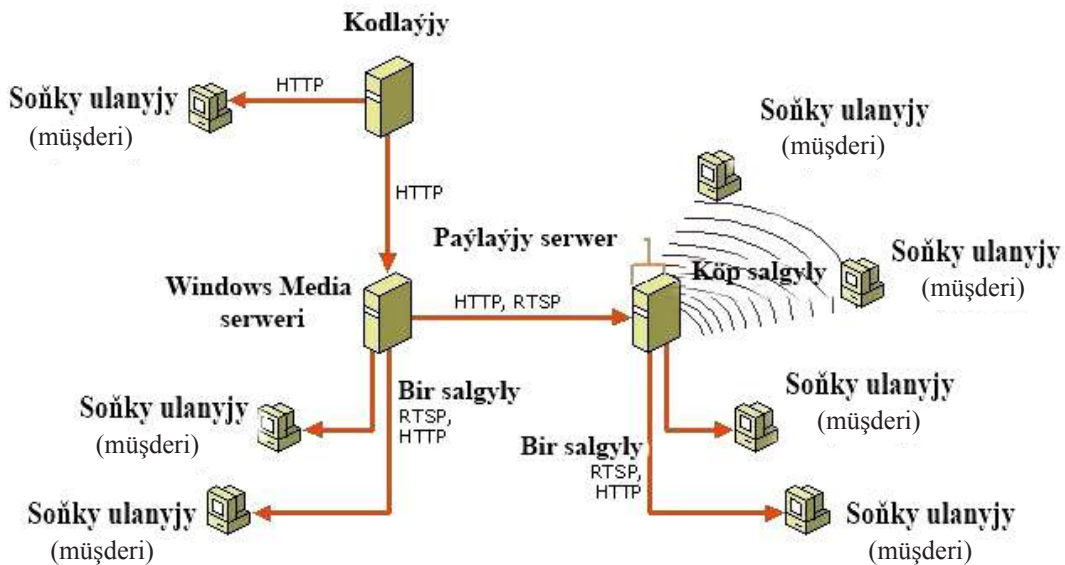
Kodlaýjy

Soňky ulanyjy (müşderi)

HTTP

HTTP

Soňky ulanyjy (müşderi)

Paýlaýjy serwer

Köp salgyly

Soňky ulanyjy (müşderi)

Windows Media serweri

HTTP, RTSP

Bir salgyly
RTSP, HTTP

Soňky ulanyjy (müşderi)

Soňky ulanyjy (müşderi)

Bir salgyly
RTSP, HTTP

Soňky ulanyjy (müşderi)

Soňky ulanyjy (müşderi)